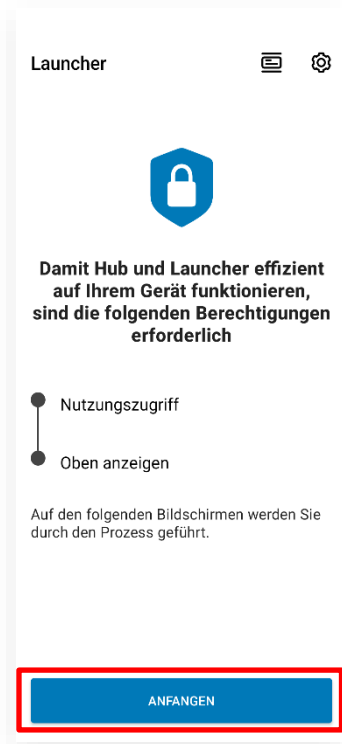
Launcher

Damit Hub und Launcher effizient auf Ihrem Gerät funktionieren, sind die folgenden Berechtigungen erforderlich

Nutzungszugriff

Oben anzeigen

Auf den folgenden Bildschirmen werden Sie durch den Prozess geführt.

ANFANGEN